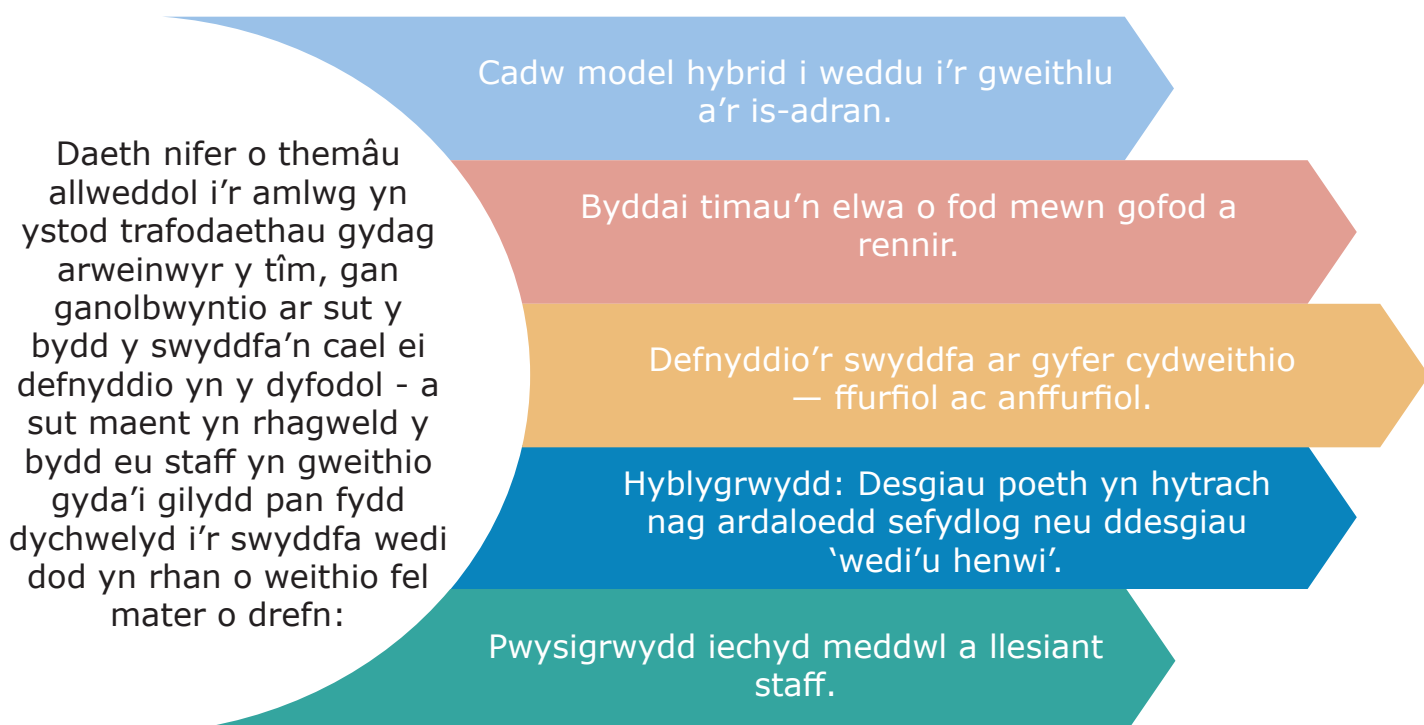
Daeth nifer o themâu allweddol i'r amlwg yn ystod trafodaethau gydag arweinwyr y tîm, gan ganolbwyntio ar sut y bydd y swyddfa'n cael ei defnyddio yn y dyfodol - a sut maent yn rhagweld y bydd eu staff yn gweithio gyda'i gilydd pan fydd dychwelyd i'r swyddfa wedi dod yn rhan o weithio fel mater o drefn:

Cadw model hybrid i weddu i'r gweithlu a'r is-adran.

Byddai timau'n elwa o fod mewn gofod a rennir.

Defnyddio'r swyddfa ar gyfer cydweithio — ffurfiol ac anffurfiol.

Hyblygrwydd: Desgiau poeth yn hytrach nag ardaloedd sefydlog neu ddesgiau 'wedi'u henwi'.

Pwysigrwydd iechyd meddwl a llesiant staff.